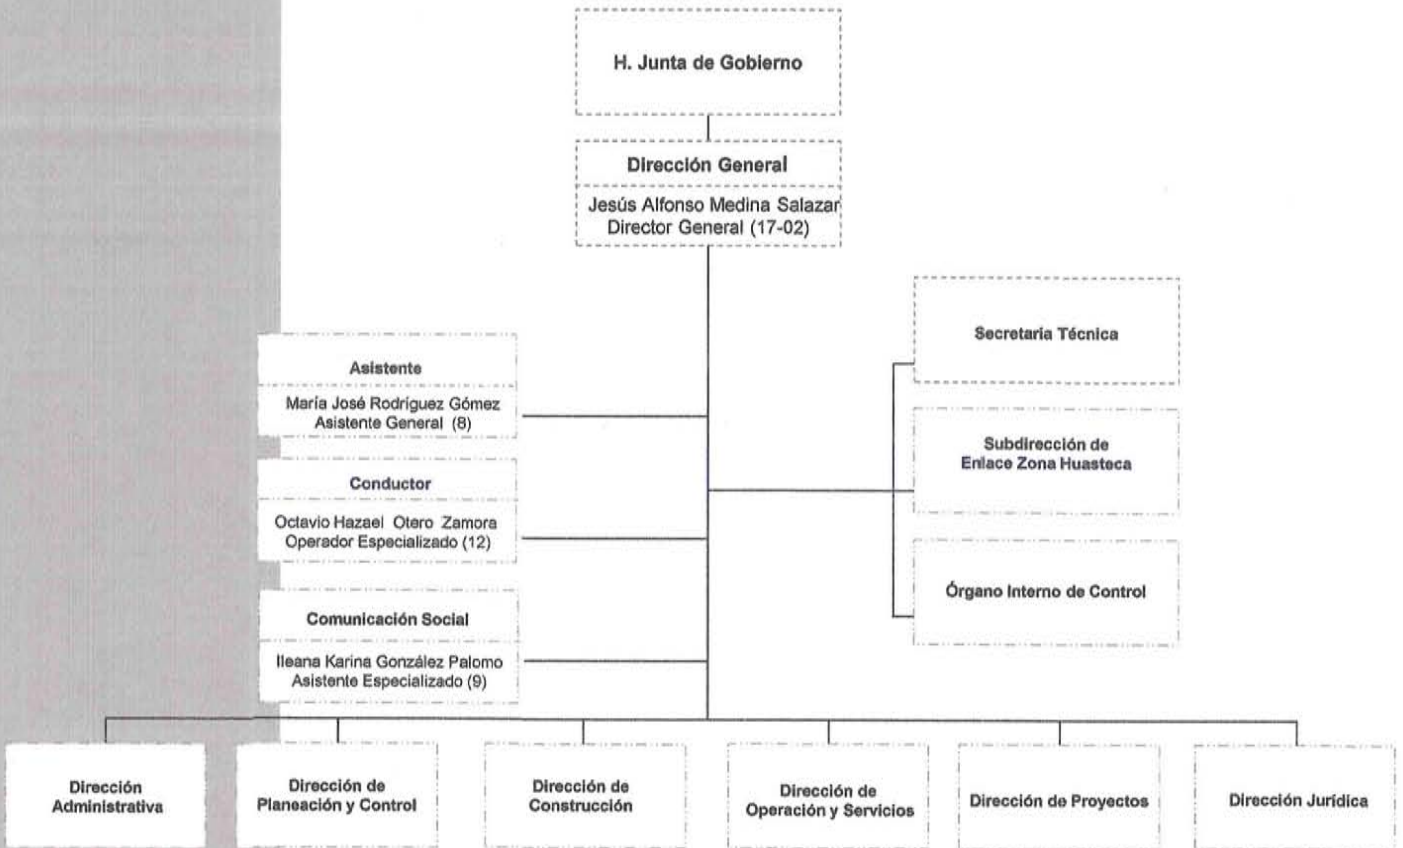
H. Junta de Gobierno

Dirección General

Jesús Alfonso Medina Salazar
Director General (17-02)

Asistente

María José Rodríguez Gómez
Asistente General (8)

Conductor

Octavio Hazael Otero Zamora
Operador Especializado (12)

Comunicación Social

Ileana Karina González Palomo
Asistente Especializado (9)

Secretaria Técnica

Subdirección de
Enlace Zona Huasteca

Órgano Interno de Control

Dirección
Administrativa

Dirección de
Planeación y Control

Dirección de
Construcción

Dirección de
Operación y Servicios

Dirección de Proyectos

Dirección Jurídica